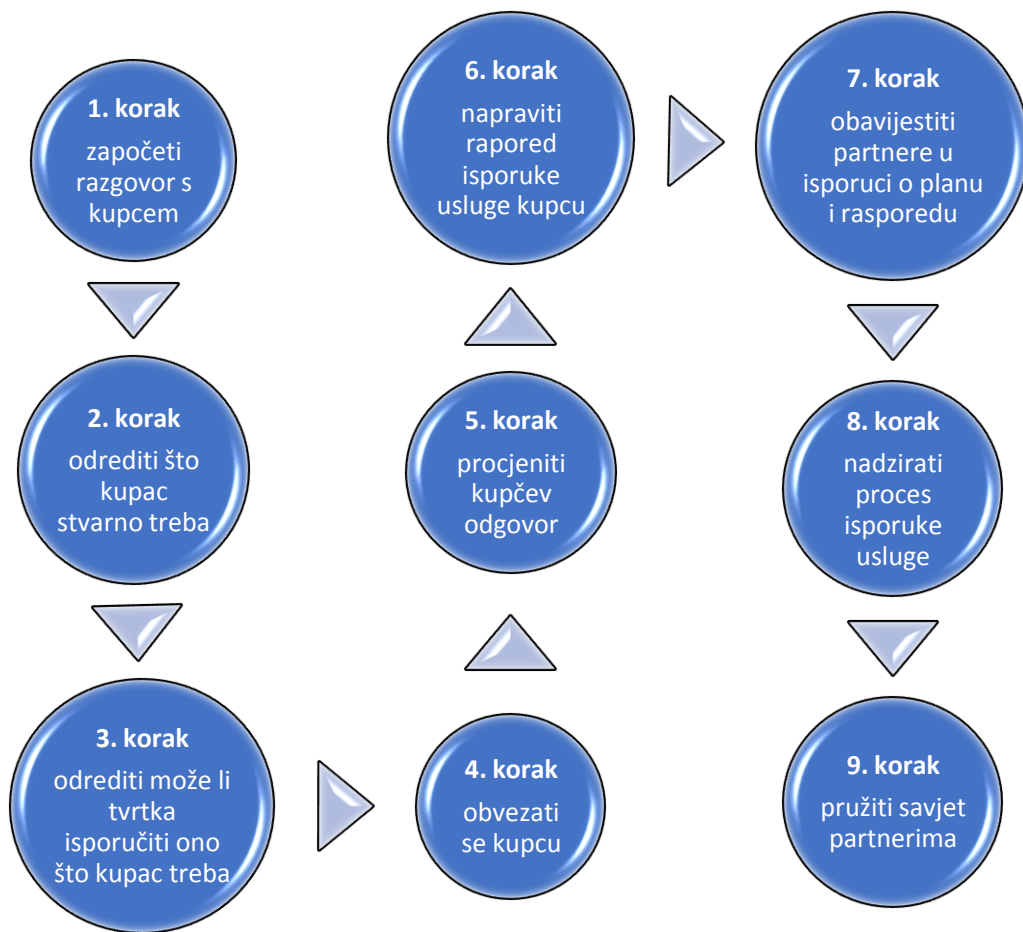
1. korak
započeti razgovor s kupcem

2. korak
odrediti što kupac stvarno treba

3. korak
odrediti može li tvrtka isporučiti ono što kupac treba

4. korak
obvezati se kupcu

5. korak
procjeniti kupčev odgovor

6. korak
napraviti raspored isporuke usluge kupcu

7. korak
obavijestiti partnere u isporuci o planu i rasporedu

8. korak
nadzirati proces isporuke usluge

9. korak
pružiti savjet partnerima